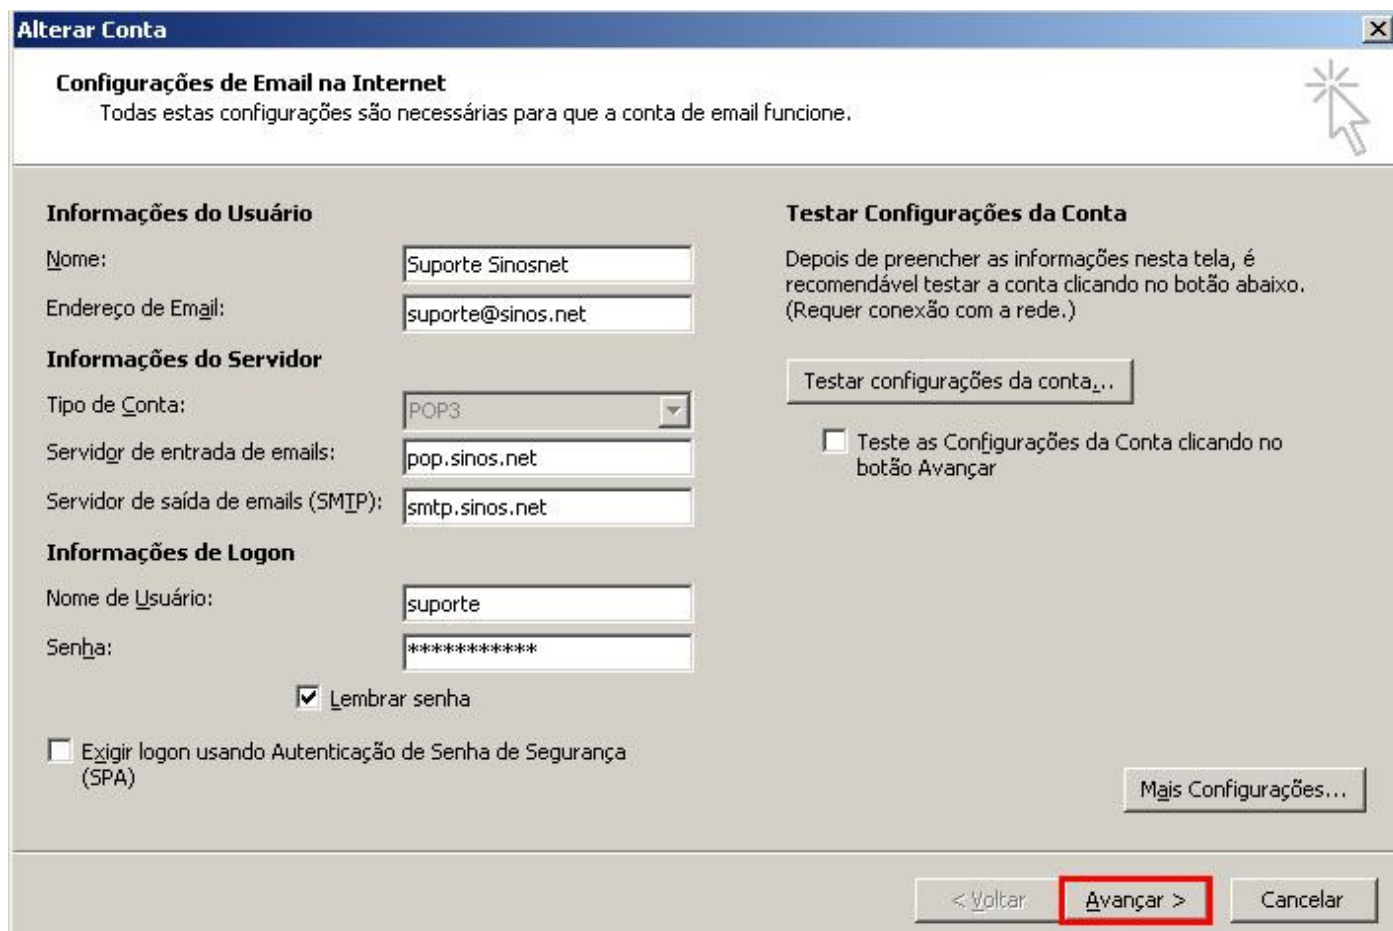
Alterar Conta

Configurações de Email na Internet
Todas estas configurações são necessárias para que a conta de email funcione.

Informações do Usuário

Nome: Suporte Sinosnet

Endereço de Email: suporte@sinos.net

Informações do Servidor

Tipo de Conta: POP3

Servidor de entrada de emails: pop.sinos.net

Servidor de saída de emails (SMTP): smtp.sinos.net

Informações de Logon

Nome de Usuário: suporte

Senha: ***********

Lembrar senha

Exigir logon usando Autenticação de Senha de Segurança (SPA)

Testar Configurações da Conta

Depois de preencher as informações nesta tela, é recomendável testar a conta clicando no botão abaixo. (Requer conexão com a rede.)

Testar configurações da conta...

Teste as Configurações da Conta clicando no botão Avançar

Mais Configurações...

< Voltar

Avançar >

Cancelar